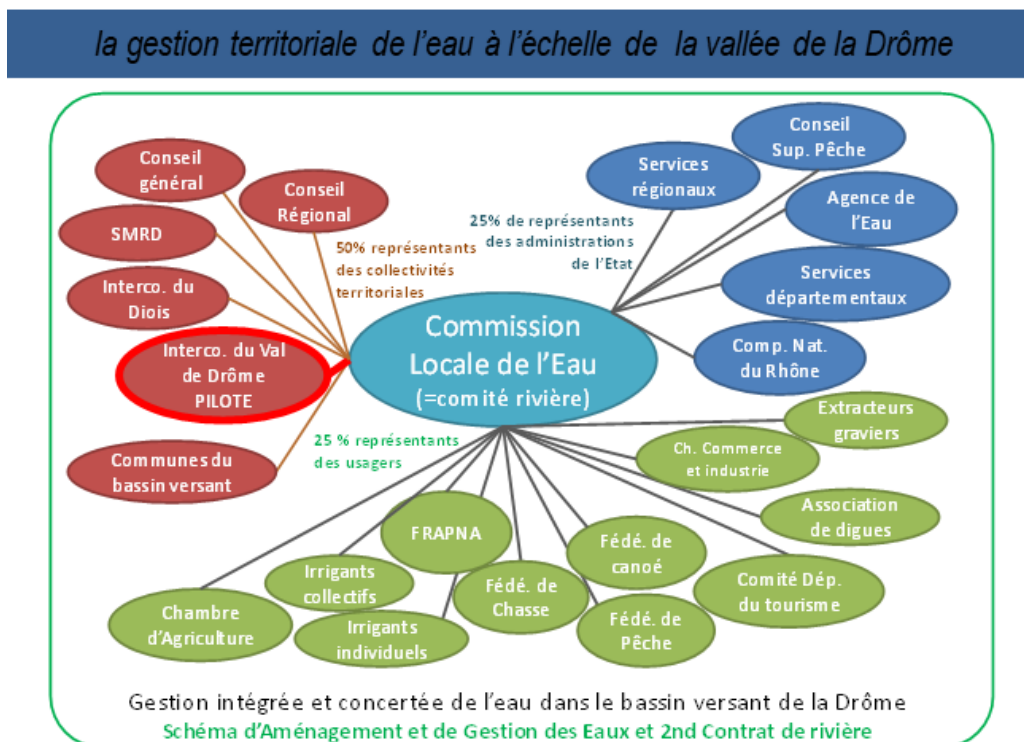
la gestion territoriale de l'eau à l'échelle de la vallée de la Drôme

Conseil général

Conseil Régional

SMRD

Interco. du Diois

Interco. du Val de Drôme PILOTE

Communes du bassin versant

50% représentants des collectivités territoriales

Services régionaux

Conseil Sup. Pêche

Agence de l'Eau

Services départementaux

Comp. Nat. du Rhône

25% de représentants des administrations de l'Etat

Commission Locale de l'Eau (=comité rivière)

25 % représentants des usagers

Extracteurs graviers

Ch. Commerce et industrie

Association de digues

Comité Dép. du tourisme

Fédé. de canoé

Fédé. de Pêche

Fédé. de Chasse

FRAPNA

Irrigants collectifs

Irrigants individuels

Chambre d'Agriculture

Gestion intégrée et concertée de l'eau dans le bassin versant de la Drôme
Schéma d'Aménagement et de Gestion des Eaux et 2nd Contrat de rivière